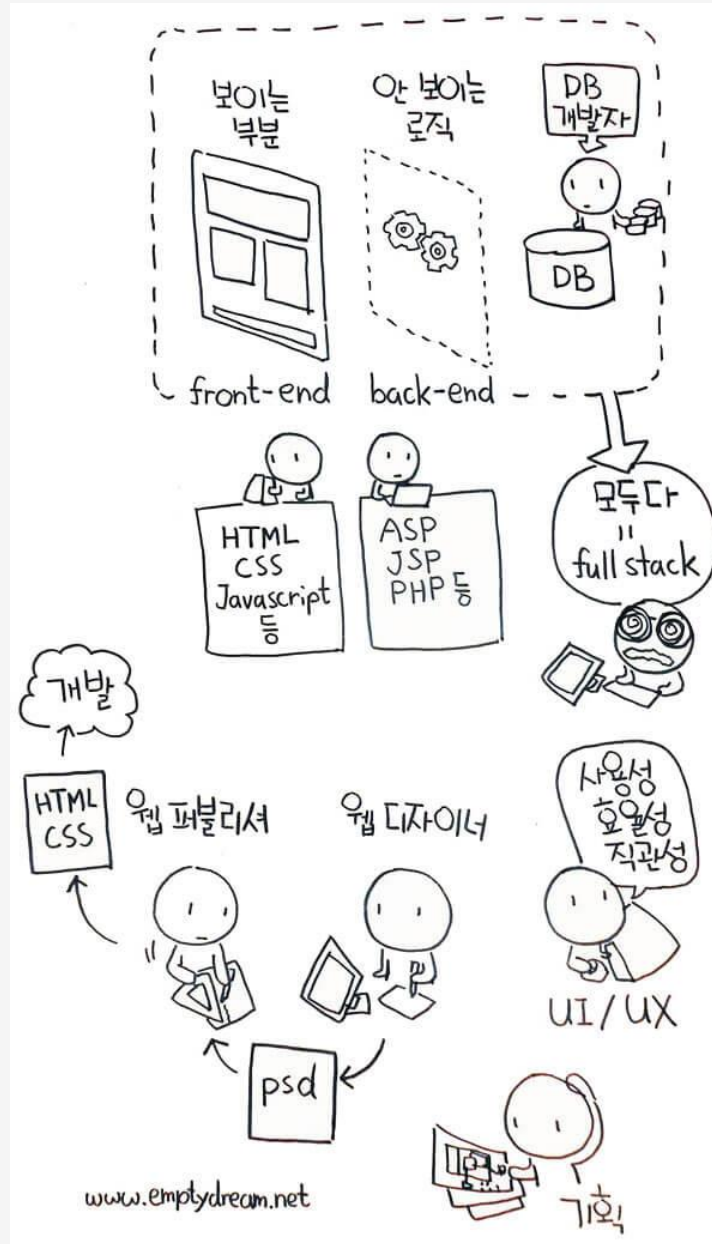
보이는 부분

안 보이는 로직

DB 개발자

DB

front-end back-end

HTML
CSS
Javascript
등

ASP
JSP
PHP 등

모두다
=
full stack

개발

HTML
CSS

웹 퍼블리셔

웹 디자이너

사용성
효율성
직관성

UI/UX

psd

www.emptydream.net

기획